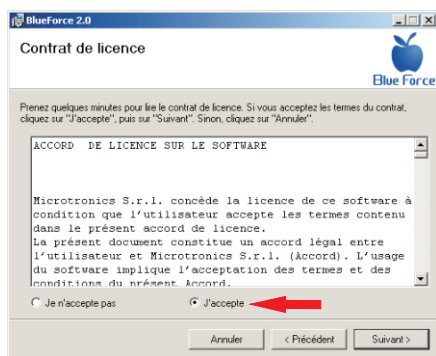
BlueForce 2.0

Contrat de licence

Blue Force

Prenez quelques minutes pour lire le contrat de licence. Si vous acceptez les termes du contrat, cliquez sur "J'accepte", puis sur "Suivant". Sinon, cliquez sur "Annuler".

ACCORD DE LICENCE SUR LE SOFTWARE

Microtronics S.r.l. concède la licence de ce software à condition que l'utilisateur accepte les termes contenu dans le présent accord de licence.
La présent document constitue un accord légal entre l'utilisateur et Microtronics S.r.l. (Accord). L'usage du software implique l'acceptation des termes et des conditions du présent Accord.

Je n'accepte pas

J'accepte

Annuler

< Précédent

Suivant >